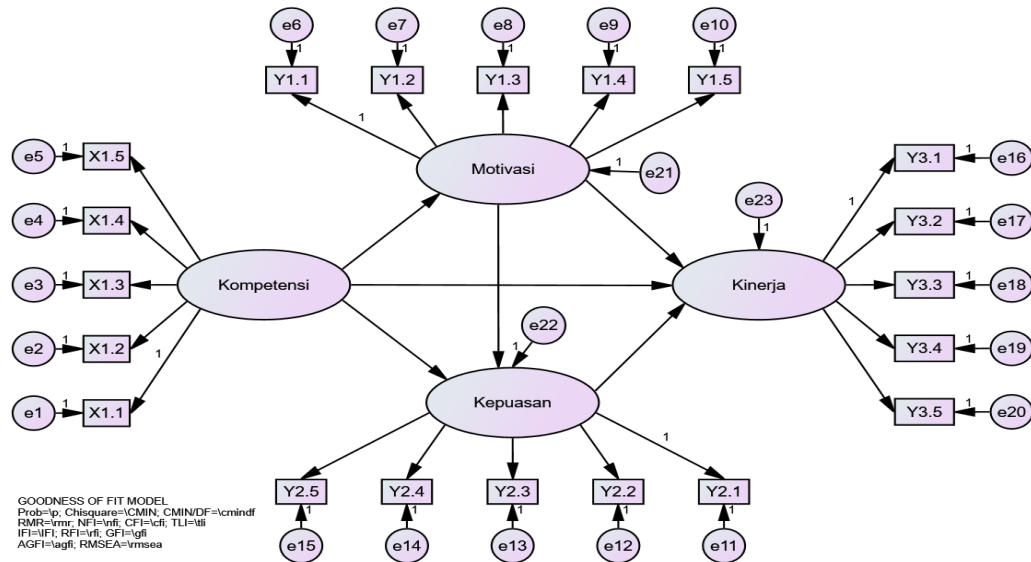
e6
1
e7
1
e8
1
e9
1
e10
1
Y1.1
Y1.2
Y1.3
Y1.4
Y1.5
1
Motivasi
1
e21
e5
1
X1.5
e4
1
X1.4
e3
1
X1.3
e2
1
X1.2
e1
1
X1.1
1
Kompetensi
Y3.1
1
e16
1
e23
1
Y3.2
1
e17
Kinerja
Y3.3
1
e18
Y3.4
1
e19
Y3.5
1
e20
e22
1
Kepuasan
1
Y2.5
1
e15
Y2.4
1
e14
Y2.3
1
e13
Y2.2
1
e12
Y2.1
1
e11

GOODNESS OF FIT MODEL
Prob=\p; Chisquare=\CMIN; CMIN/DF=\cmindf
RMR=\rmr; NFI=\nfi; CFI=\cfi; TLI=\tli
IFI=\IFI; RFI=\rfi; GFI=\gfi
AGFI=\agfi; RMSEA=\rmsea